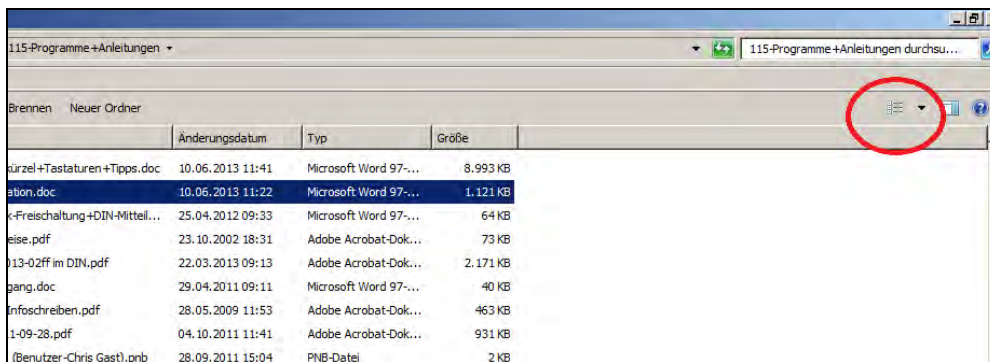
115-Programme+Anleitungen ▸

115-Programme+Anleitungen durchsu...

Brennen Neuer Ordner

| | Änderungsdatum | Typ | Größe |
|---|---|---|---|
| kürzel+Tastaturen+Tipps.doc | 10.06.2013 11:41 | Microsoft Word 97-... | 8.993 KB |
| ation.doc | 10.06.2013 11:22 | Microsoft Word 97-... | 1.121 KB |
| k-Freischaltung+DIN-Mitteil... | 25.04.2012 09:33 | Microsoft Word 97-... | 64 KB |
| eise.pdf | 23.10.2002 18:31 | Adobe Acrobat-Dok... | 73 KB |
| )13-02ff im DIN.pdf | 22.03.2013 09:13 | Adobe Acrobat-Dok... | 2.171 KB |
| gang.doc | 29.04.2011 09:11 | Microsoft Word 97-... | 40 KB |
| Infoschreiben.pdf | 28.05.2009 11:53 | Adobe Acrobat-Dok... | 463 KB |
| 1-09-28.pdf | 04.10.2011 11:41 | Adobe Acrobat-Dok... | 931 KB |
| (Benutzer-Chris Gast).pnb | 28.09.2011 15:04 | PNB-Datei | 2 KB |